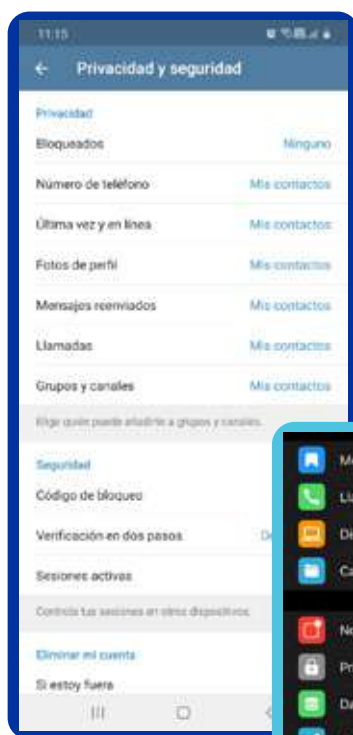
11:15

Privacidad y seguridad

Privacidad

Bloqueados Ninguno

Número de teléfono Mis contactos

Última vez y en línea Mis contactos

Fotos de perfil Mis contactos

Mensajes reenviados Mis contactos

Llamadas Mis contactos

Grupos y canales Mis contactos

Elige quién puede añadirte a grupos y canales.

Seguridad

Código de bloqueo

Verificación en dos pasos De

Sesiones activas

Controla tus sesiones en otros dispositivos.

Eliminar mi cuenta

Si estoy fuera

M

Ll

Di

Ca

Ne

Pr

Da